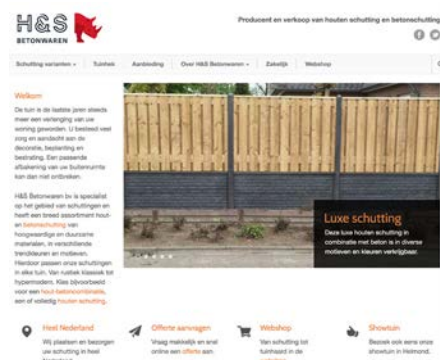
H&S BETONWAREN

Producent en verkoop van houten schutting en betonschutting

Schutting varianten | Tuinhek | Aanbieding | Over H&S Betonwaren | Zakelijk | Webshop

Welkom

De tuin is de laatste jaren steeds meer een verlenging van uw woning geworden. U besteedt veel zorg en aandacht aan de decoratie, beplanting en bestrating. Een passende afscheiding van uw buitenruimte kan dan niet ontbreken.

H&S Betonwaren bv is de specialist op het gebied van schuttingen en heeft een breed assortiment hout- en betonschutting van hoogwaardige en duurzame materialen, in verschillende trendkleuren en motieven. Hierdoor passen onze schuttingen in elke tuin. Van rustiek klassiek tot hypermodern. Kies bijvoorbeeld voor een hout-betoncombinatie, een of volledig houten schutting.

Luxe schutting

Deze luxe houten schutting in combinatie met beton is in diverse motieven en kleuren verkrijgbaar.

Heel Nederland
Wij plaatsen en bezorgen uw schutting in heel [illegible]

Offerte aanvragen
Vraag makkelijk en snel online een offerte aan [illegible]

Webshop
Van schutting tot tuinhaard in de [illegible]

Showtuin
Bezoek ook eens onze showtuin in Helmond.